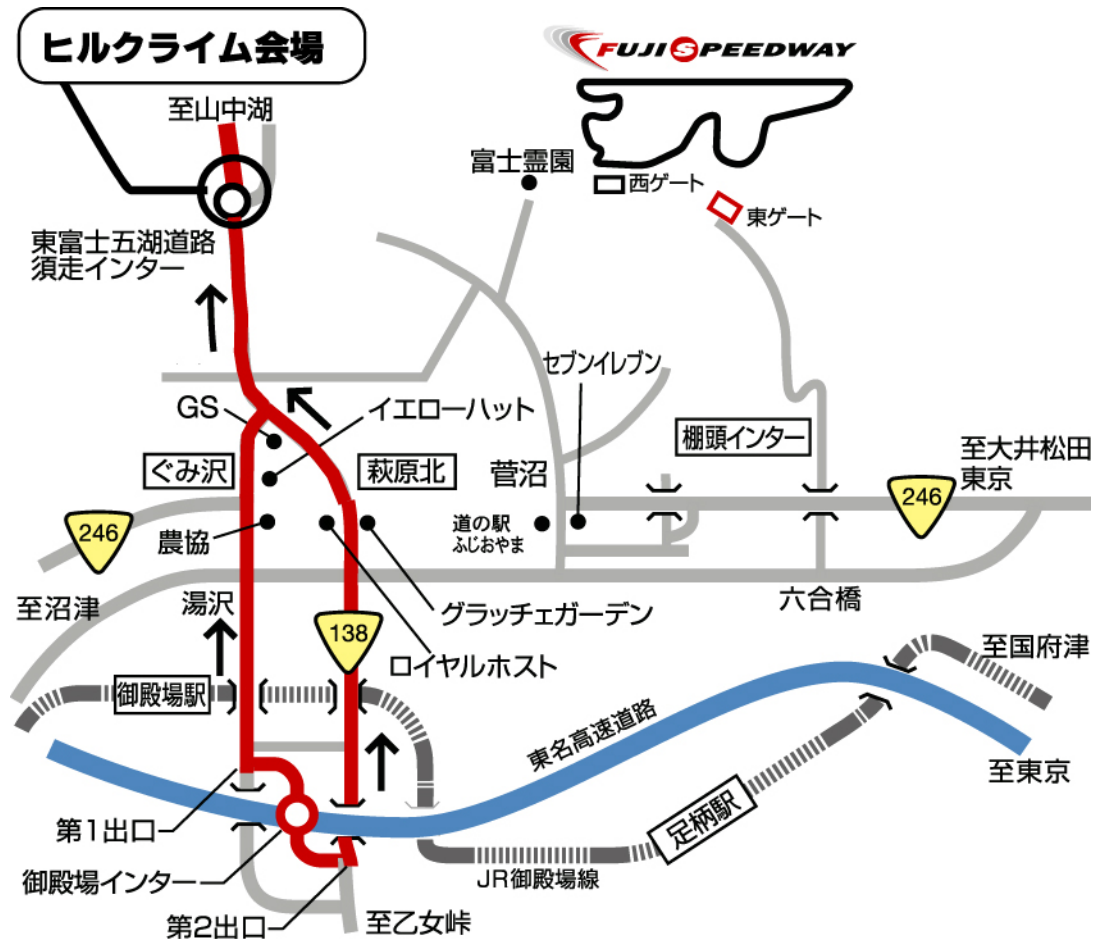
ヒルクライム会場

FUJI SPEEDWAY

至山中湖

富士霊園

西ゲート

東ゲート

東富士五湖道路
須走インター

セブンイレブン

GS

イエローハット

棚頭インター

ぐみ沢

萩原北

菅沼

至大井松田
東京

246

246

道の駅
ふじおやま

農協

六合橋

至沼津

湯沢

138

グラッチェガーデン

至国府津

ロイヤルホスト

御殿場駅

東名高速道路

至東京

第1出口

足柄駅

御殿場インター

JR御殿場線

第2出口

至乙女峠